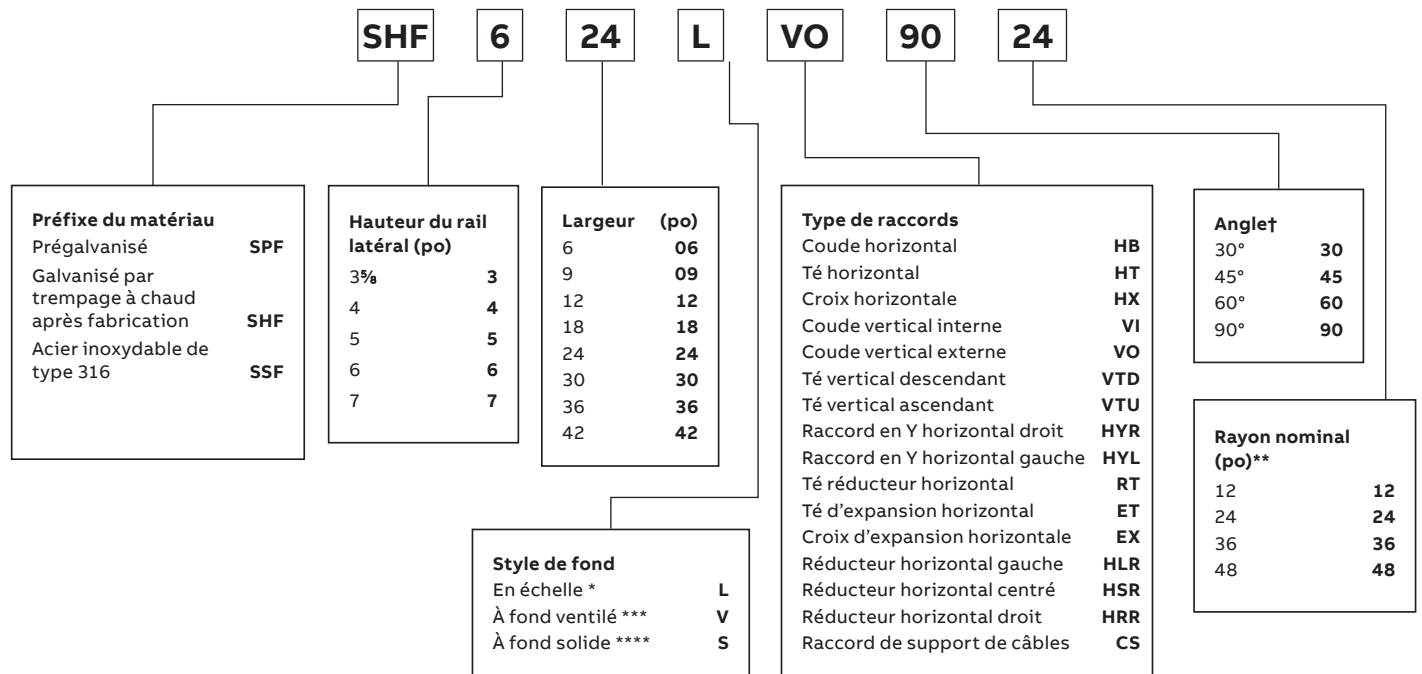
SHF 6 24 L VO 90 24

**Préfixe du matériau**

| | |
|---|---|
| Prégalvanisé | **SPF** |
| Galvanisé par trempage à chaud après fabrication | **SHF** |
| Acier inoxydable de type 316 | **SSF** |

**Hauteur du rail latéral (po)**

| | |
|---|---|
| 3⅝ | **3** |
| 4 | **4** |
| 5 | **5** |
| 6 | **6** |
| 7 | **7** |

| **Largeur** | **(po)** |
|---|---|
| 6 | **06** |
| 9 | **09** |
| 12 | **12** |
| 18 | **18** |
| 24 | **24** |
| 30 | **30** |
| 36 | **36** |
| 42 | **42** |

**Style de fond**

| | |
|---|---|
| En échelle * | **L** |
| À fond ventilé *** | **V** |
| À fond solide **** | **S** |

**Type de raccords**

| | |
|---|---|
| Coude horizontal | **HB** |
| Té horizontal | **HT** |
| Croix horizontale | **HX** |
| Coude vertical interne | **VI** |
| Coude vertical externe | **VO** |
| Té vertical descendant | **VTD** |
| Té vertical ascendant | **VTU** |
| Raccord en Y horizontal droit | **HYR** |
| Raccord en Y horizontal gauche | **HYL** |
| Té réducteur horizontal | **RT** |
| Té d'expansion horizontal | **ET** |
| Croix d'expansion horizontale | **EX** |
| Réducteur horizontal gauche | **HLR** |
| Réducteur horizontal centré | **HSR** |
| Réducteur horizontal droit | **HRR** |
| Raccord de support de câbles | **CS** |

**Angle†**

| | |
|---|---|
| 30° | **30** |
| 45° | **45** |
| 60° | **60** |
| 90° | **90** |

**Rayon nominal (po)****

| | |
|---|---|
| 12 | **12** |
| 24 | **24** |
| 36 | **36** |
| 48 | **48** |